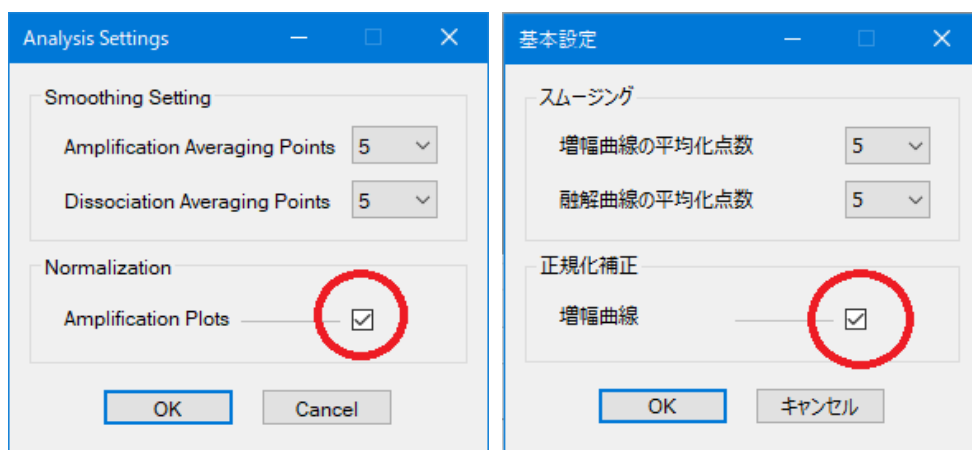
Analysis Settings

Smoothing Setting

Amplification Averaging Points 5

Dissociation Averaging Points 5

Normalization

Amplification Plots

OK Cancel

基本設定

スムージング

増幅曲線の平均化点数 5

融解曲線の平均化点数 5

正規化補正

増幅曲線

OK キャンセル